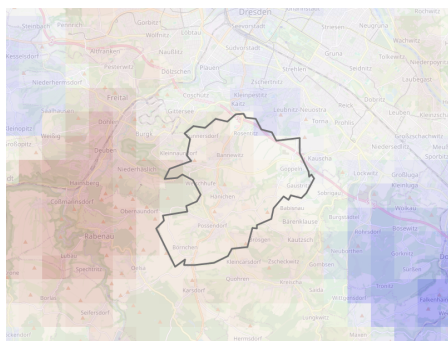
Dresden
Steinbach
Pennrich
Gorbitz
Wölfnitz
Löbtau
Südvorstadt
Strehlen
Gruna
Blasewitz
Tolkewitz
Wachwitz
Niederhermsdorf
Freital
Plauen
Zschertnitz
Reick
Prohlis
Dobritz
Laubegast
Leuben
Großzschachwitz
Niedersedlitz
Sporbitz
Kleinnaundorf
Nöthnitz
Gostritz
Kauscha
Bannewitz
Possendorf
Goppeln
Gaustritz
Lockwitz
Kreischa
Rabenau
Oberhäslich
Hänichen
Börnchen
Karsdorf
Quohren
Dippoldiswalde
Dohna
Heidenau
Bärenklause
Burgstädtel
Großluga
Borthen
Röhrsdorf
Wilschdorf
Wittgensdorf
Zscheckwitz
Kautzsch
Sobrigau
Cunnersdorf
Obernaundorf
Spechtritz
Coßmannsdorf
Hainsberg
Deuben
Döhlen
Potschappel
Weißig
Pesterwitz
Wurgwitz
Niederpesterwitz